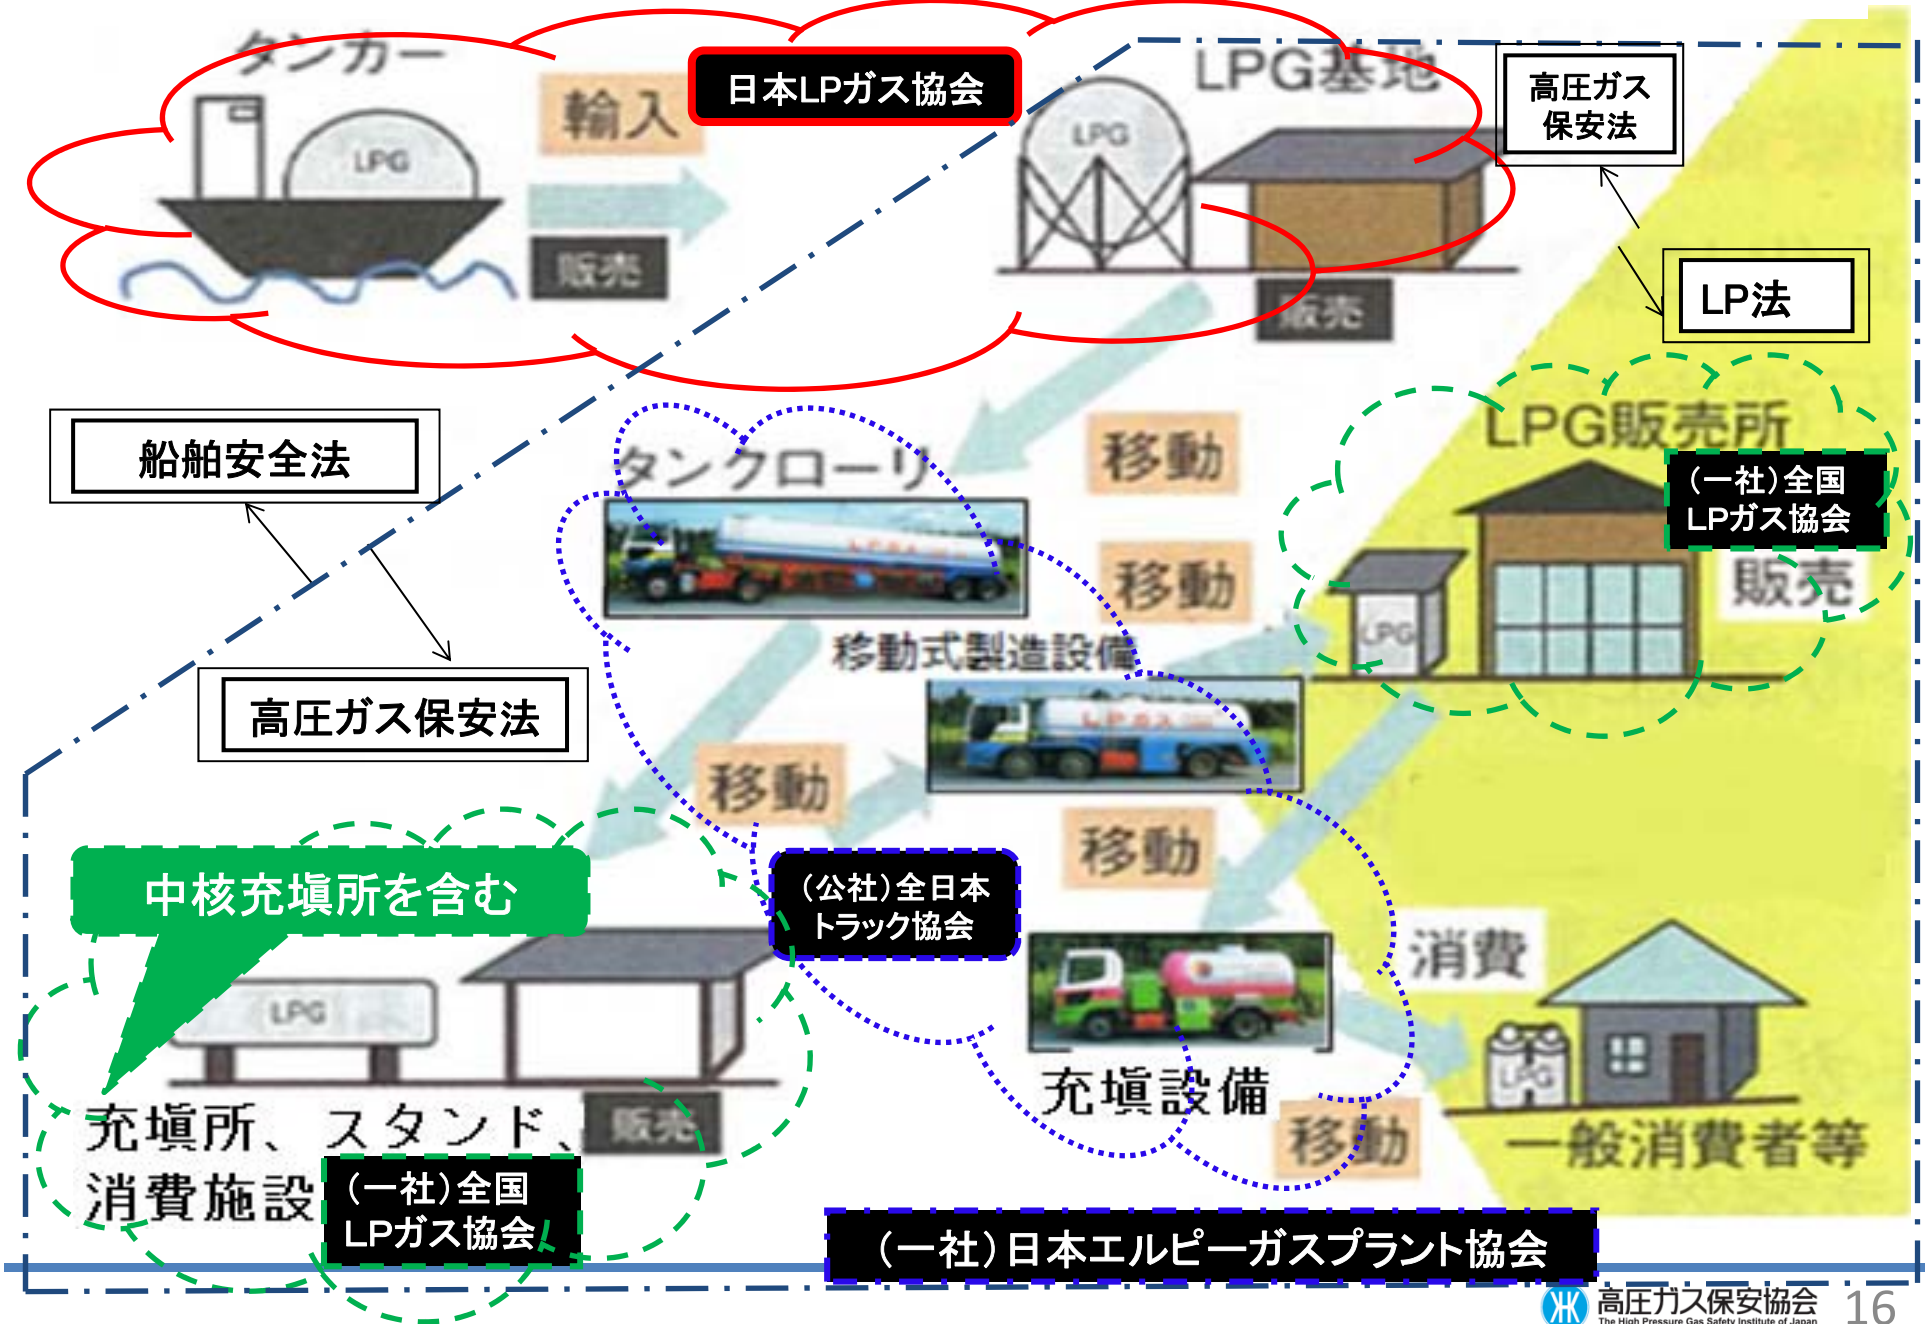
タンカー

LPG

輸入

販売

日本LPガス協会

LPG基地

LPG

販売

高圧ガス保安法

LP法

船舶安全法

高圧ガス保安法

タンクローリ

移動

移動

移動式製造設備

LPG販売所

(一社)全国LPガス協会

販売

LPG

移動

移動

中核充填所を含む

(公社)全日本トラック協会

LPG

充填所、スタンド、消費施設

販売

(一社)全国LPガス協会

充填設備

移動

消費

LPG

一般消費者等

(一社)日本エルピーガスプラント協会

高圧ガス保安協会
The High Pressure Gas Safety Institute of Japan

16